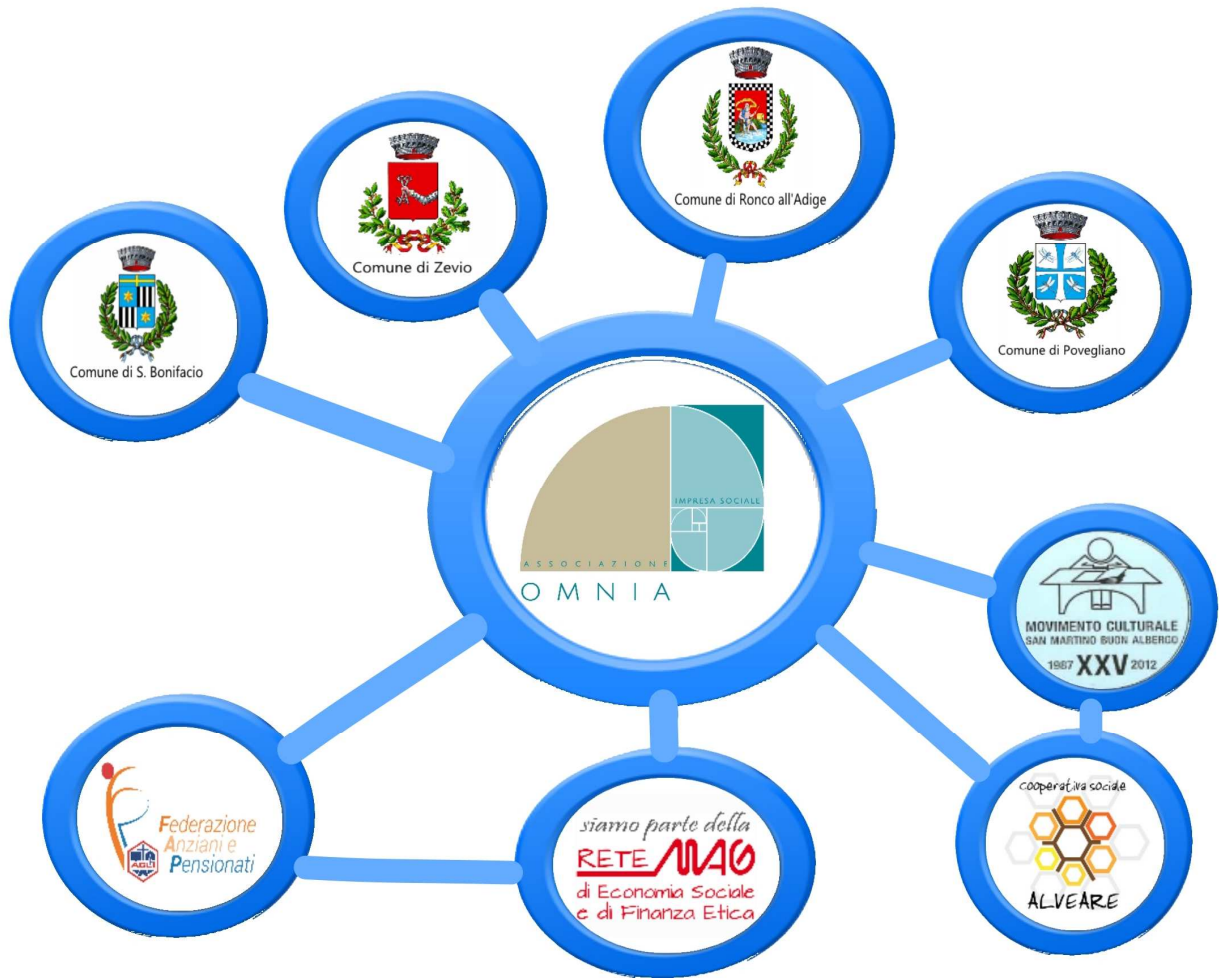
Comune di Ronco all'Adige

Comune di Zevio

Comune di S. Bonifacio

Comune di Povegliano

IMPRESA SOCIALE
ASSOCIAZIONE
OMNIA

MOVIMENTO CULTURALE
SAN MARTINO BUON ALBERGO
1987 XXV 2012

Federazione Anziani e Pensionati
ACLI

siamo parte della
RETE MAG
di Economia Sociale
e di Finanza Etica

cooperativa sociale
ALVEARE